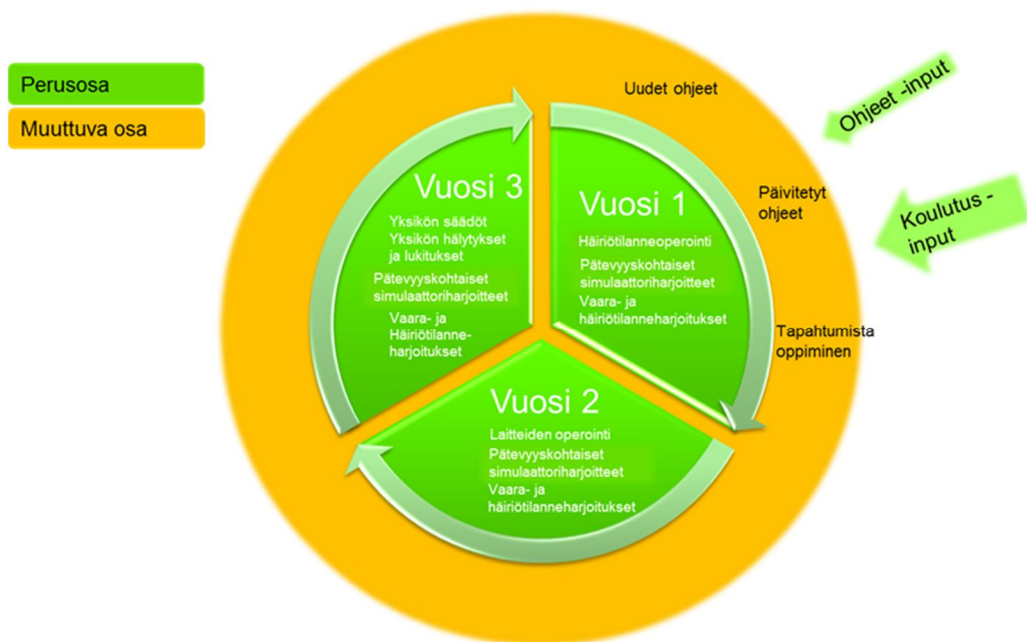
Perusosa

Muuttuva osa

Uudet ohjeet

Ohjeet -input

Päivitetyt ohjeet

Koulutus - input

Tapahtumista oppiminen

Vuosi 1

Häiriötilanneoperointi

Pätevyyskohtaiset simulaattoriharjoitteet

Vaara- ja häiriötilanneharjoitukset

Vuosi 2

Laitteiden operointi

Pätevyyskohtaiset simulaattoriharjoitteet

Vaara- ja häiriötilanneharjoitukset

Vuosi 3

Yksikön säädöt

Yksikön hälytykset ja lukitukset

Pätevyyskohtaiset simulaattoriharjoitteet

Vaara- ja Häiriötilanneharjoitukset